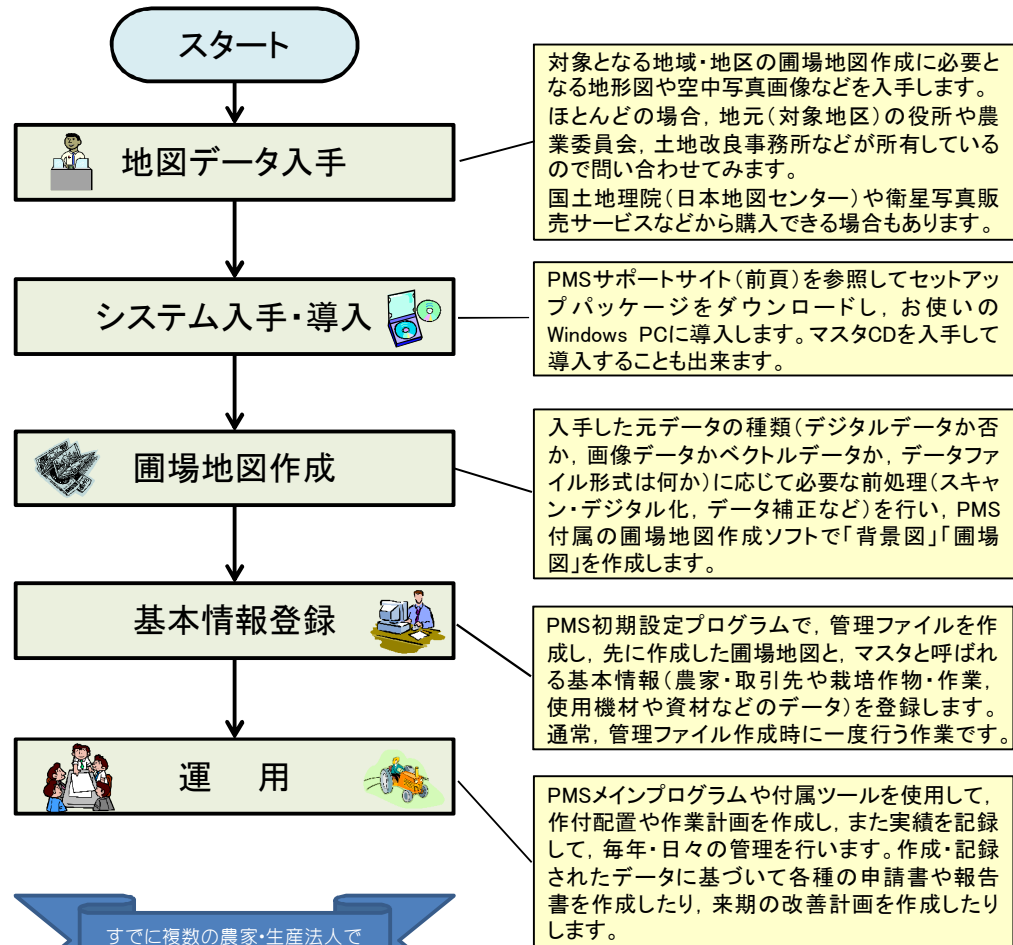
スタート

地図データ入手

対象となる地域・地区の圃場地図作成に必要となる地形図や空中写真画像などを入手します。
ほとんどの場合，地元（対象地区）の役所や農業委員会，土地改良事務所などが所有しているので問い合わせてみます。
国土地理院（日本地図センター）や衛星写真販売サービスなどから購入できる場合もあります。

システム入手・導入

PMSサポートサイト（前頁）を参照してセットアップパッケージをダウンロードし，お使いのWindows PCに導入します。マスタCDを入手して導入することも出来ます。

圃場地図作成

入手した元データの種類（デジタルデータか否か，画像データかベクトルデータか，データファイル形式は何か）に応じて必要な前処理（スキャン・デジタル化，データ補正など）を行い，PMS付属の圃場地図作成ソフトで「背景図」「圃場図」を作成します。

基本情報登録

PMS初期設定プログラムで，管理ファイルを作成し，先に作成した圃場地図と，マスタと呼ばれる基本情報（農家・取引先や栽培作物・作業，使用機材や資材などのデータ）を登録します。通常，管理ファイル作成時に一度行う作業です。

運　用

PMSメインプログラムや付属ツールを使用して，作付配置や作業計画を作成し，また実績を記録して，毎年・日々の管理を行います。作成・記録されたデータに基づいて各種の申請書や報告書を作成したり，来期の改善計画を作成したりします。

すでに複数の農家・生産法人で